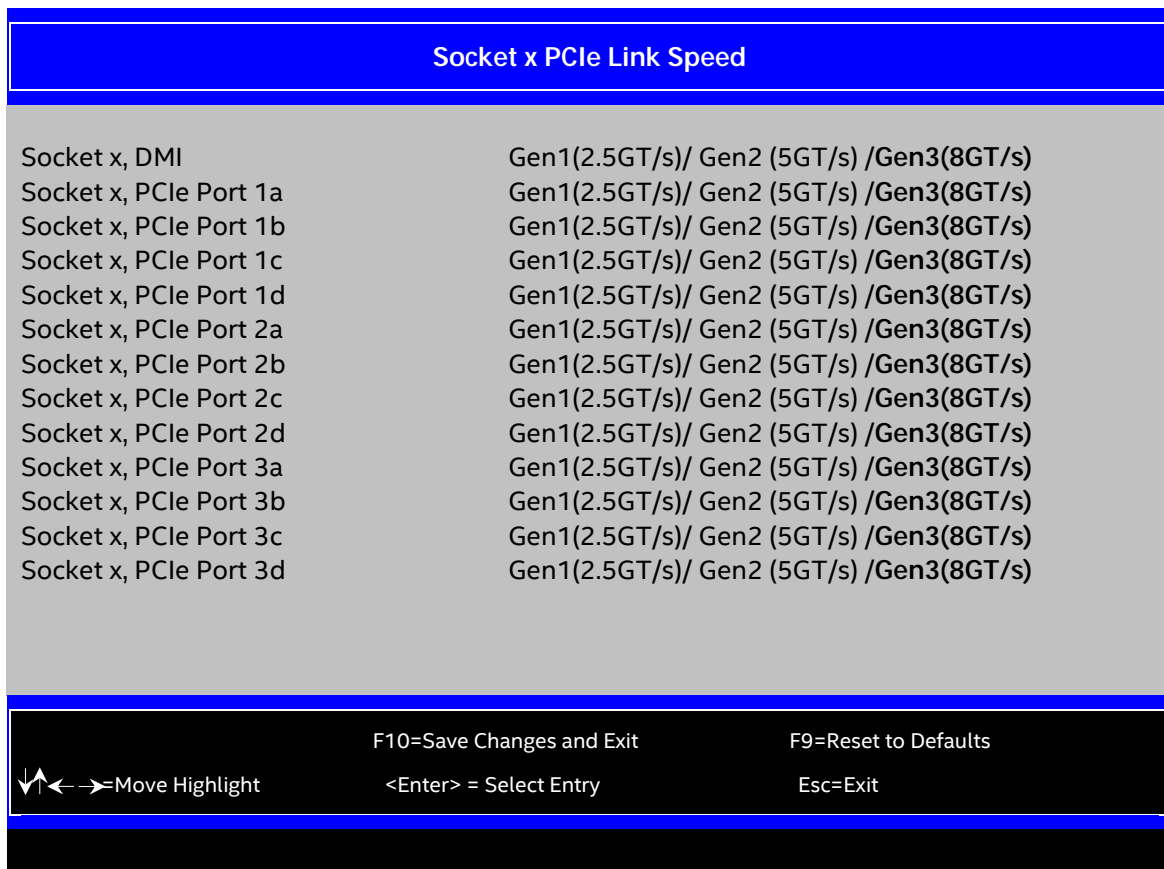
Socket x PCIe Link Speed

| | |
|---|---|
| Socket x, DMI | Gen1(2.5GT/s)/ Gen2 (5GT/s) /**Gen3(8GT/s)** |
| Socket x, PCIe Port 1a | Gen1(2.5GT/s)/ Gen2 (5GT/s) /**Gen3(8GT/s)** |
| Socket x, PCIe Port 1b | Gen1(2.5GT/s)/ Gen2 (5GT/s) /**Gen3(8GT/s)** |
| Socket x, PCIe Port 1c | Gen1(2.5GT/s)/ Gen2 (5GT/s) /**Gen3(8GT/s)** |
| Socket x, PCIe Port 1d | Gen1(2.5GT/s)/ Gen2 (5GT/s) /**Gen3(8GT/s)** |
| Socket x, PCIe Port 2a | Gen1(2.5GT/s)/ Gen2 (5GT/s) /**Gen3(8GT/s)** |
| Socket x, PCIe Port 2b | Gen1(2.5GT/s)/ Gen2 (5GT/s) /**Gen3(8GT/s)** |
| Socket x, PCIe Port 2c | Gen1(2.5GT/s)/ Gen2 (5GT/s) /**Gen3(8GT/s)** |
| Socket x, PCIe Port 2d | Gen1(2.5GT/s)/ Gen2 (5GT/s) /**Gen3(8GT/s)** |
| Socket x, PCIe Port 3a | Gen1(2.5GT/s)/ Gen2 (5GT/s) /**Gen3(8GT/s)** |
| Socket x, PCIe Port 3b | Gen1(2.5GT/s)/ Gen2 (5GT/s) /**Gen3(8GT/s)** |
| Socket x, PCIe Port 3c | Gen1(2.5GT/s)/ Gen2 (5GT/s) /**Gen3(8GT/s)** |
| Socket x, PCIe Port 3d | Gen1(2.5GT/s)/ Gen2 (5GT/s) /**Gen3(8GT/s)** |

F10=Save Changes and Exit F9=Reset to Defaults

↓↑←→=Move Highlight <Enter> = Select Entry Esc=Exit